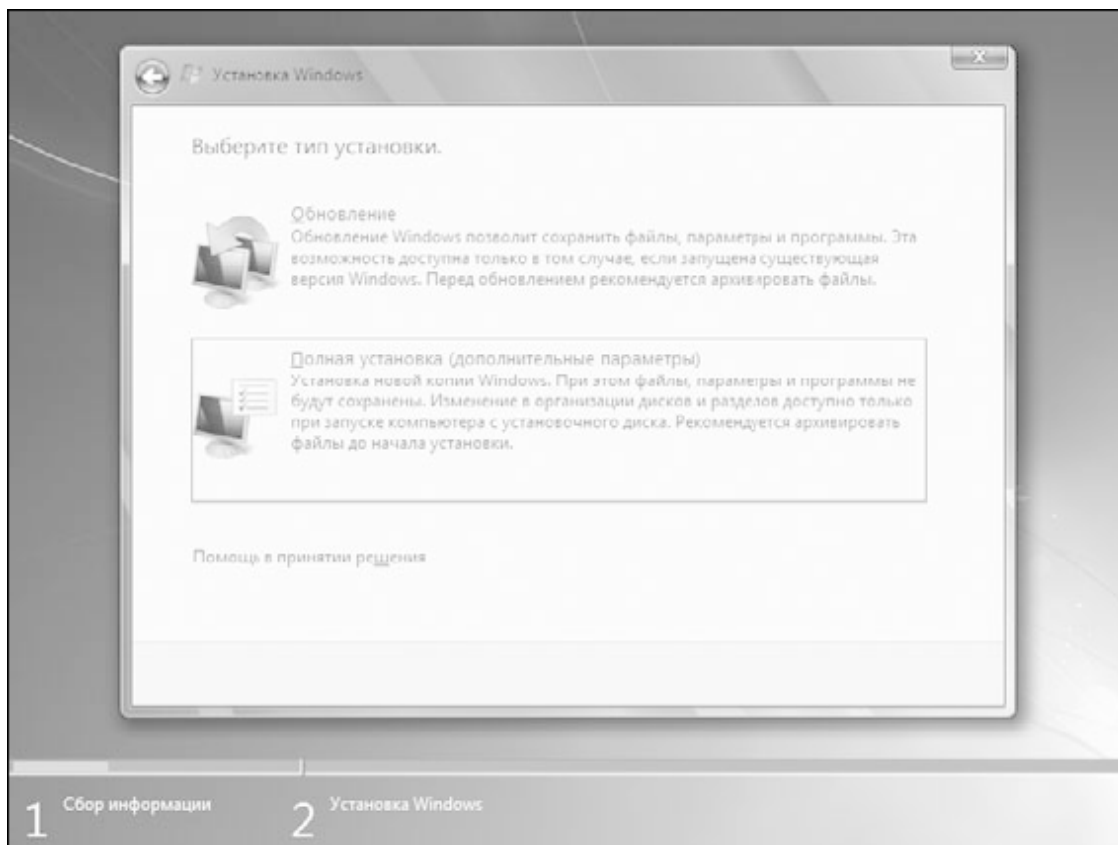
Установка Windows

Выберите тип установки.

Обновление
Обновление Windows позволит сохранить файлы, параметры и программы. Эта возможность доступна только в том случае, если запущена существующая версия Windows. Перед обновлением рекомендуется архивировать файлы.

Полная установка (дополнительные параметры)
Установка новой копии Windows. При этом файлы, параметры и программы не будут сохранены. Изменение в организации дисков и разделов доступно только при запуске компьютера с установочного диска. Рекомендуется архивировать файлы до начала установки.

Помощь в принятии решения

1 Сбор информации

2 Установка Windows